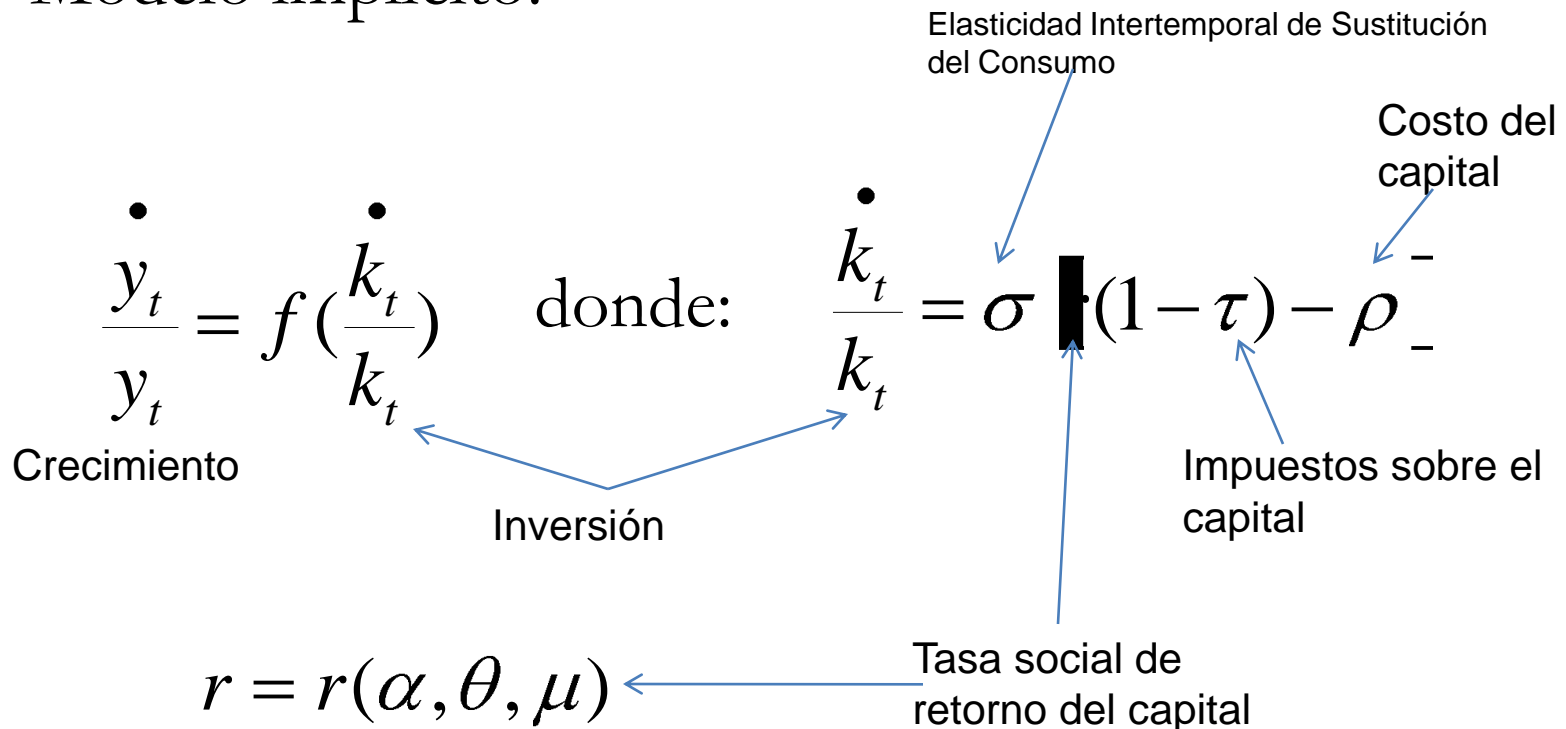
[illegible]

Elasticidad Intertemporal de Sustitución del Consumo

Costo del capital

$\frac{\dot{y}_t}{y_t} = f(\frac{\dot{k}_t}{k_t})$ donde: $\frac{\dot{k}_t}{k_t} = \sigma [\,(1-\tau) - \rho\,]$

Crecimiento

Inversión

Impuestos sobre el capital

$r = r(\alpha, \theta, \mu)$

Tasa social de retorno del capital